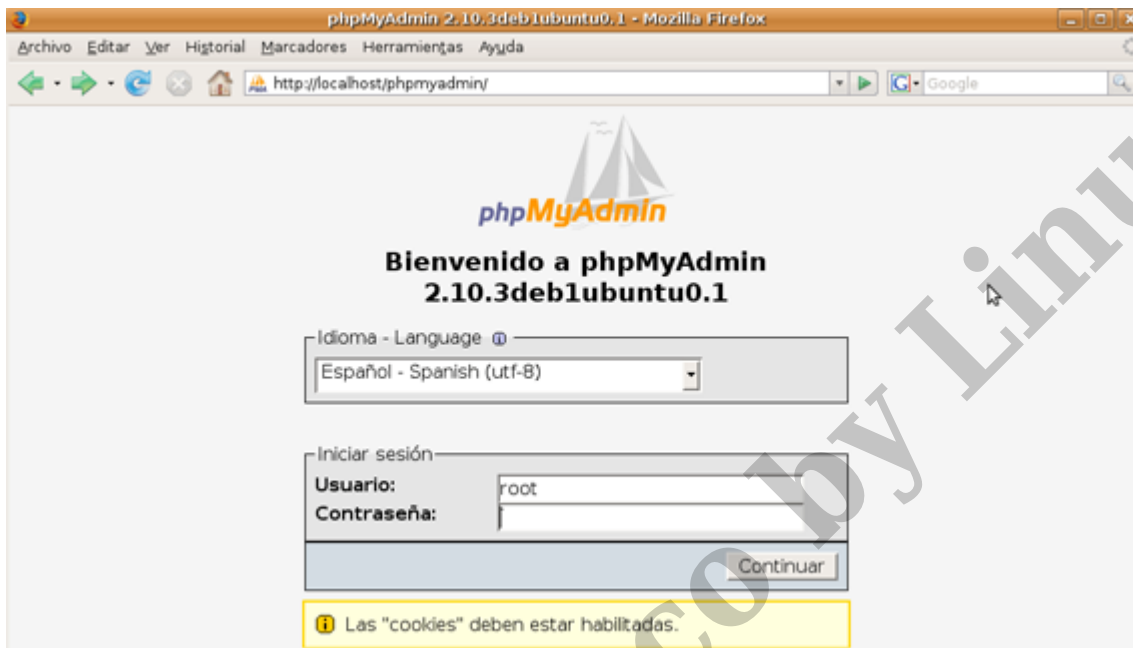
phpMyAdmin 2.10.3deb1ubuntu0.1 - Mozilla Firefox

Archivo Editar Ver Historial Marcadores Herramientas Ayuda

http://localhost/phpmyadmin/

Google

phpMyAdmin

Bienvenido a phpMyAdmin 2.10.3deb1ubuntu0.1

Idioma - Language

Español - Spanish (utf-8)

Iniciar sesión

Usuario: root

Contraseña:

Continuar

Las "cookies" deben estar habilitadas.

co by Linu